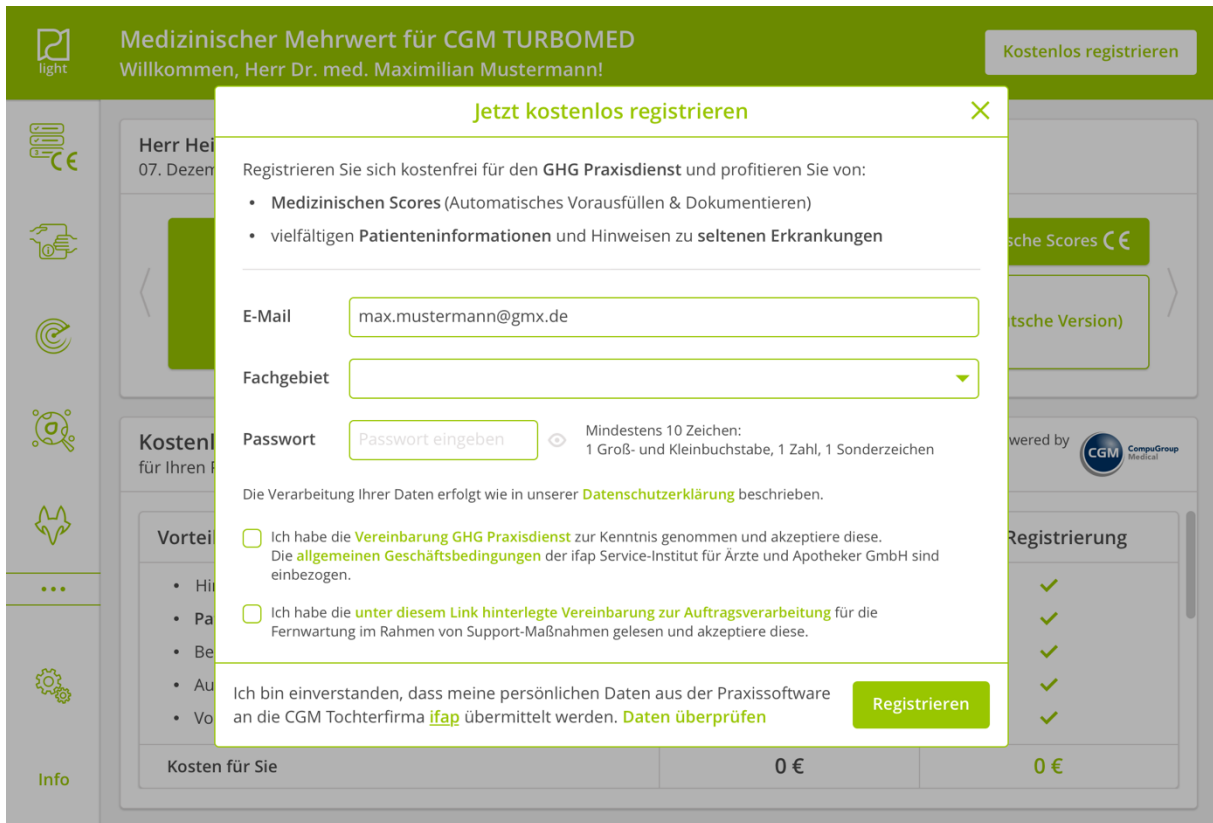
light

Medizinischer Mehrwert für CGM TURBOMED
Willkommen, Herr Dr. med. Maximilian Mustermann!

Kostenlos registrieren

Herr Hei
07. Dezem

sche Scores CE

tsche Version)

Kostenl
für Ihren P

wered by CGM CompuGroup Medical

Vortei

• Hi
• Pa
• Be
• Au
• Vo

Registrierung

Kosten für Sie | 0 € | 0 €

...

Info

Jetzt kostenlos registrieren

Registrieren Sie sich kostenfrei für den **GHG Praxisdienst** und profitieren Sie von:

• **Medizinischen Scores** (Automatisches Vorausfüllen & Dokumentieren)
• vielfältigen **Patienteninformationen** und Hinweisen zu **seltenen Erkrankungen**

E-Mail max.mustermann@gmx.de

Fachgebiet

Passwort Passwort eingeben

Mindestens 10 Zeichen:
1 Groß- und Kleinbuchstabe, 1 Zahl, 1 Sonderzeichen

Die Verarbeitung Ihrer Daten erfolgt wie in unserer Datenschutzerklärung beschrieben.

Ich habe die Vereinbarung GHG Praxisdienst zur Kenntnis genommen und akzeptiere diese. Die allgemeinen Geschäftsbedingungen der ifap Service-Institut für Ärzte und Apotheker GmbH sind einbezogen.

Ich habe die unter diesem Link hinterlegte Vereinbarung zur Auftragsverarbeitung für die Fernwartung im Rahmen von Support-Maßnahmen gelesen und akzeptiere diese.

Ich bin einverstanden, dass meine persönlichen Daten aus der Praxissoftware an die CGM Tochterfirma ifap übermittelt werden. Daten überprüfen

Registrieren